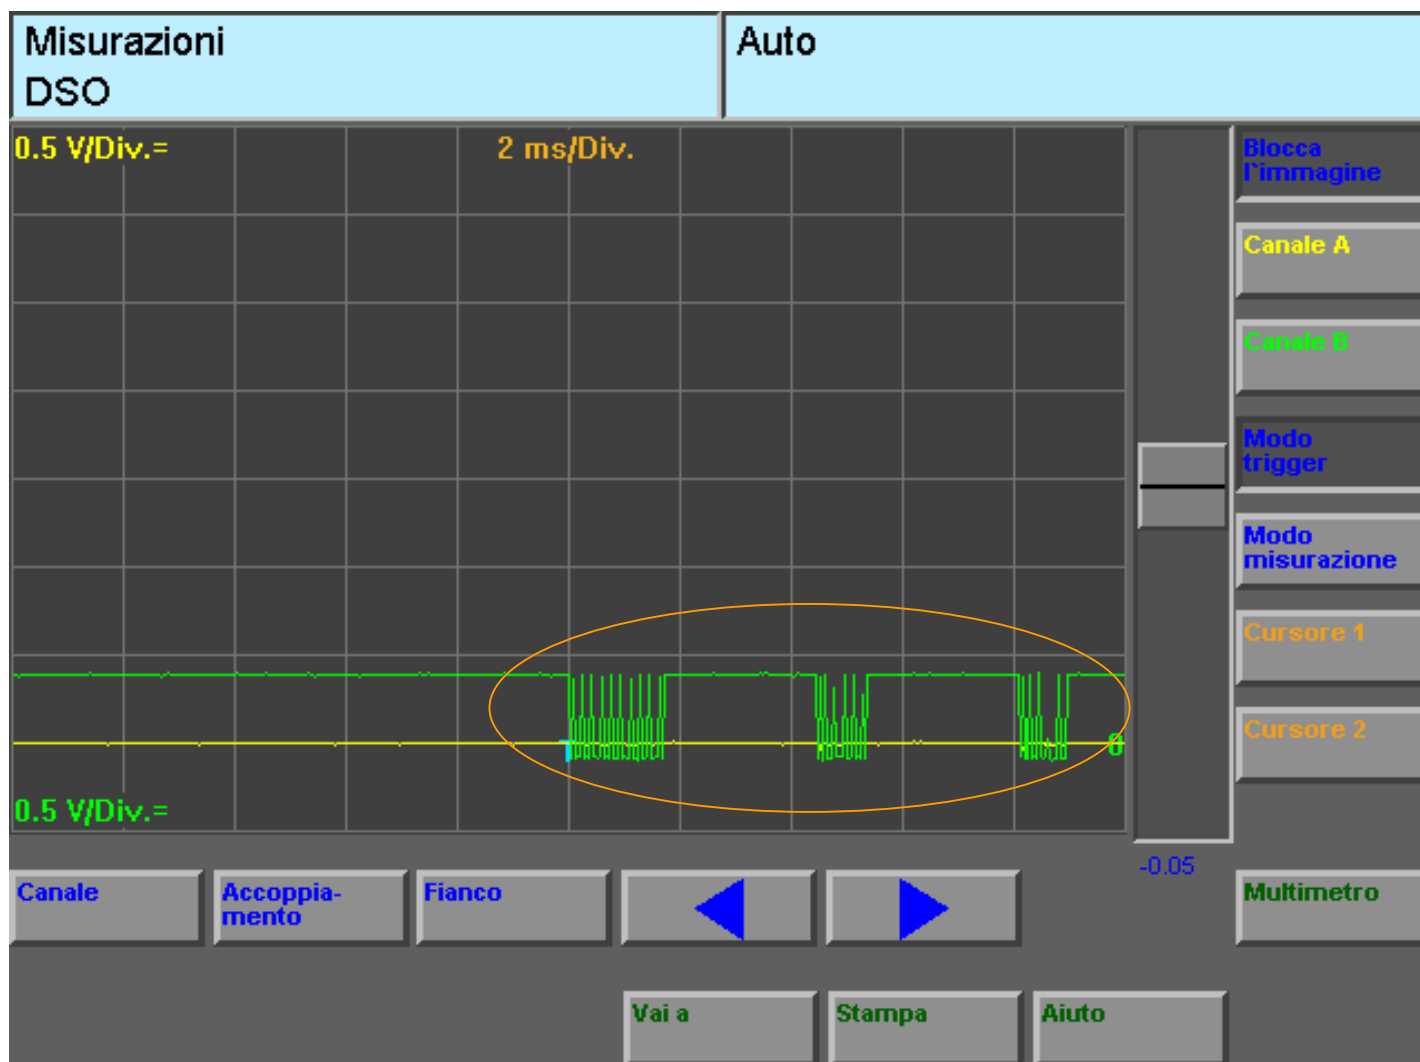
Misurazioni
DSO

Auto

0.5 V/Div.=

2 ms/Div.

0

0.5 V/Div.=

Blocca l'immagine

Canale A

Canale B

Modo trigger

Modo misurazione

Cursore 1

Cursore 2

-0.05

Canale

Accoppiamento

Fianco

Multimetro

Vai a

Stampa

Aiuto